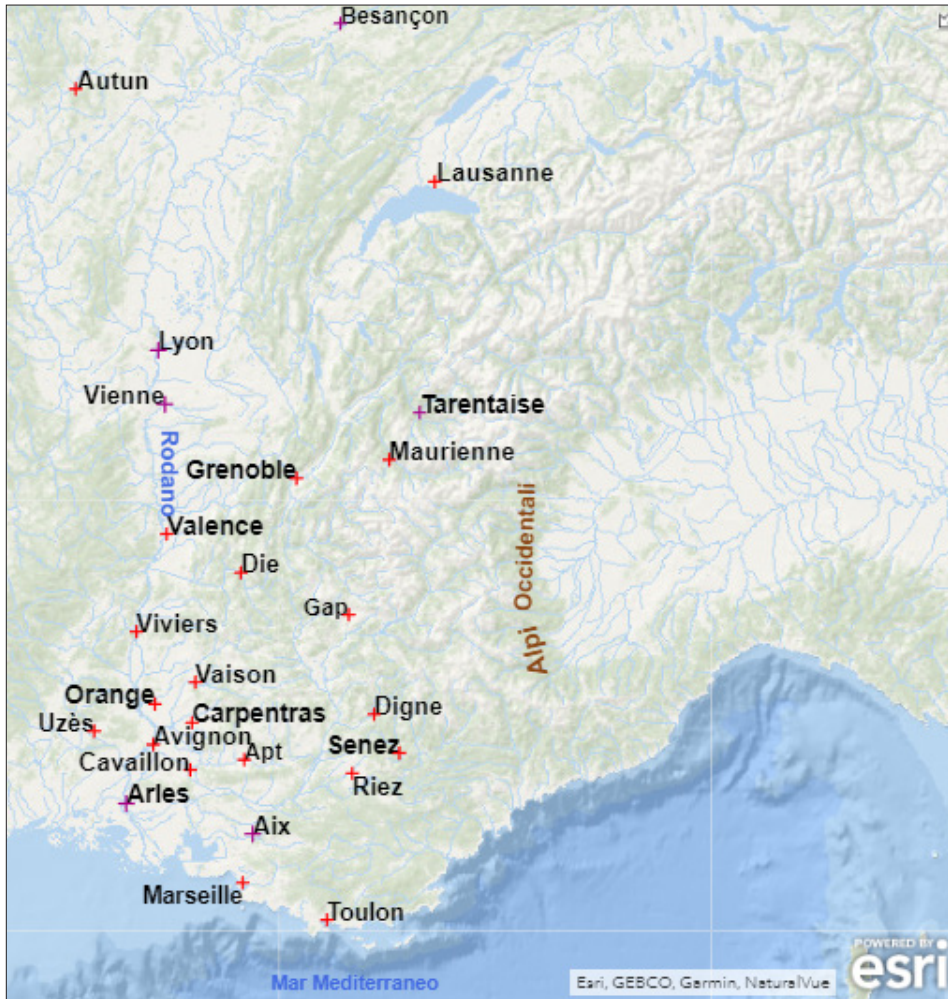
Besançon
Autun
Lausanne
Lyon
Vienne
Tarentaise
Rodano
Maurienne
Grenoble
Valence
Alpi Occidentali
Die
Gap
Viviers
Vaison
Orange
Uzès
Carpentras
Digne
Avignon
Apt
Senez
Cavaillon
Riez
Arles
Aix
Marseille
Toulon
Mar Mediterraneo
Esri, GEBCO, Garmin, NaturalVue
POWERED BY esri